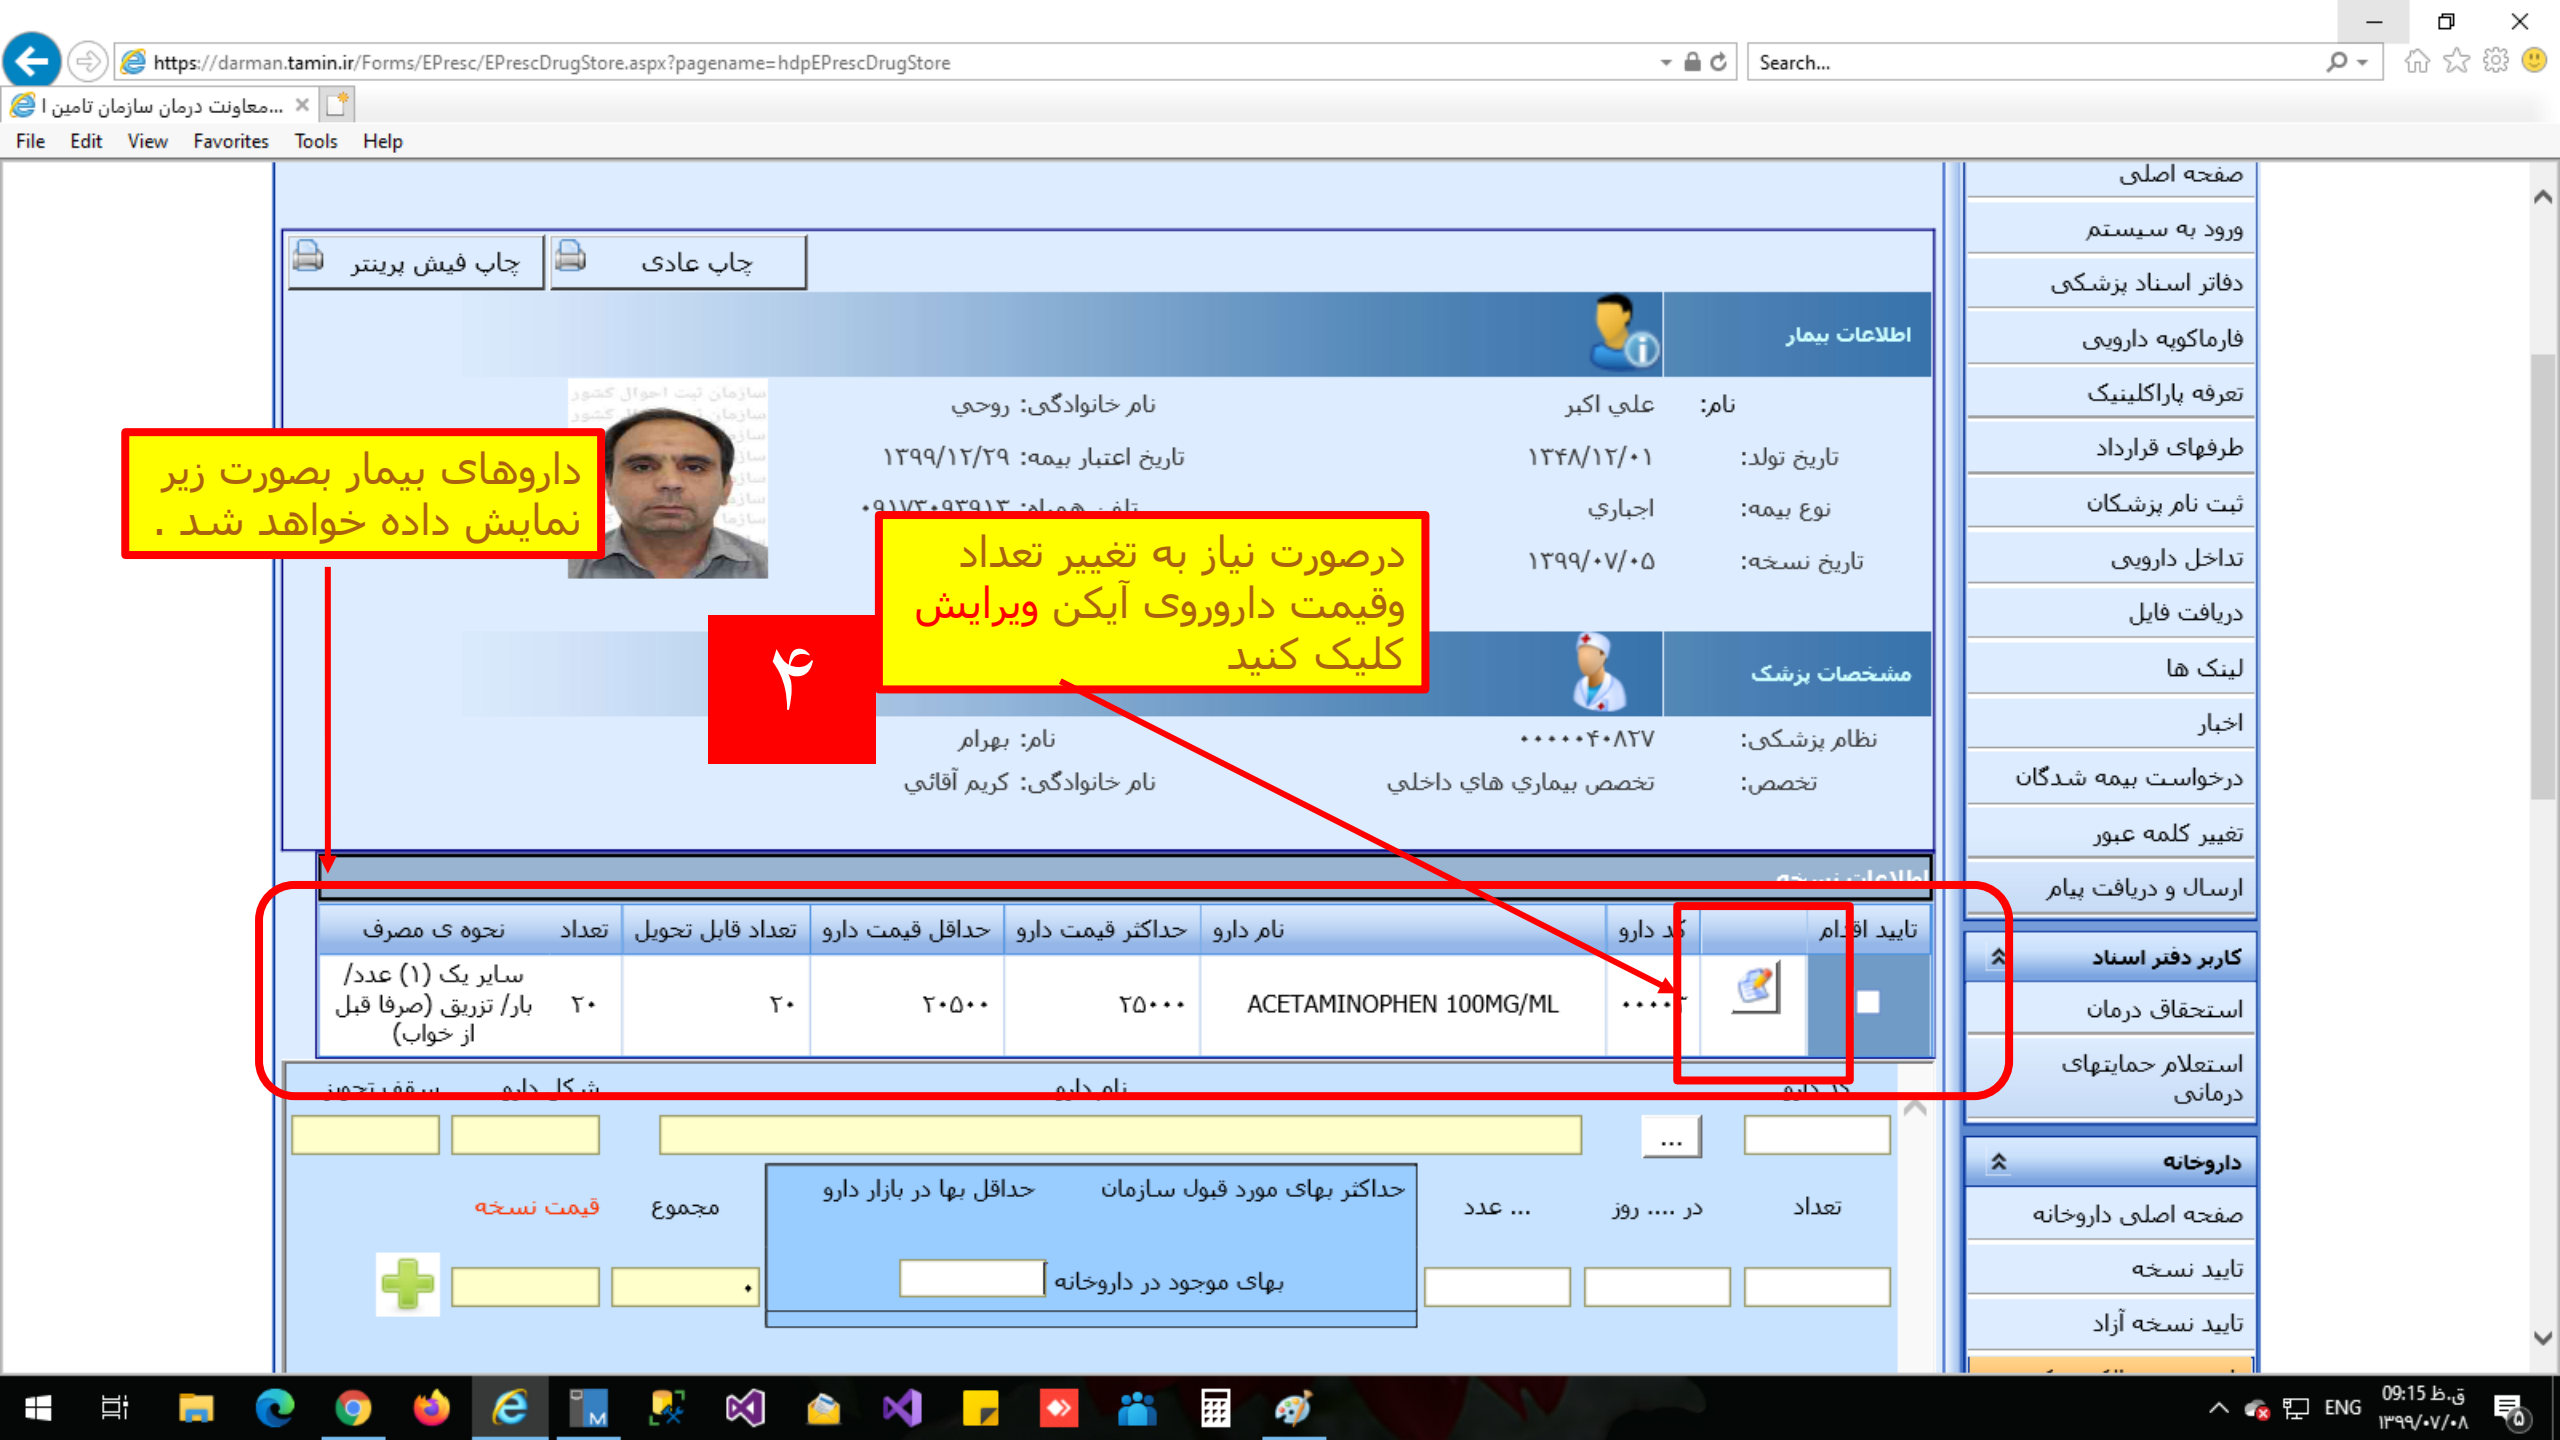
https://darman.tamin.ir/Forms/EPresc/EPrescDrugStore.aspx?pagename=hdpEPrescDrugStore

Search...

معاونت درمان سازمان تامین ا...

File Edit View Favorites Tools Help

صفحه اصلی
ورود به سیستم
دفاتر اسناد پزشکی
فارماکوپه دارویی
تعرفه پاراکلینیک
طرفهای قرارداد
ثبت نام پزشکان
تداخل دارویی
دریافت فایل
لینک ها
اخبار
درخواست بیمه شدگان
تغییر کلمه عبور
ارسال و دریافت پیام

کاربر دفتر اسناد
استحقاق درمان
استعلام حمایتهای درمانی

داروخانه
صفحه اصلی داروخانه
تایید نسخه
تایید نسخه آزاد

چاپ فیش پرینتر
چاپ عادی

اطلاعات بیمار

نام: علي اكبر
نام خانوادگی: روحي
تاریخ تولد: ۱۳۴۸/۱۲/۰۱
تاریخ اعتبار بیمه: ۱۳۹۹/۱۲/۲۹
نوع بیمه: اجباری
تلفن همراه: ۰۹۱۷۳۰۹۳۹۱۳
تاریخ نسخه: ۱۳۹۹/۰۷/۰۵

داروهای بیمار بصورت زیر نمایش داده خواهد شد .

درصورت نیاز به تغییر تعداد وقیمت داروروی آیکن ویرایش کلیک کنید

۴

مشخصات پزشک

نظام پزشکی: ۰۰۰۰۰۴۰۸۲۷
نام: بهرام
تخصص: تخصص بيماري هاي داخلي
نام خانوادگی: کریم آقائي

اطلاعات نسخه

| تایید اقدام | | کد دارو | نام دارو | حداکثر قیمت دارو | حداقل قیمت دارو | تعداد قابل تحویل | تعداد | نحوه ی مصرف |
|---|---|---|---|---|---|---|---|---|
| | | ۰۰۰۰۲ | ACETAMINOPHEN 100MG/ML | ۲۵۰۰۰ | ۲۰۵۰۰ | ۲۰ | ۲۰ | سایر یک (۱) عدد/بار/ تزریق (صرفا قبل از خواب) |

کد دارو
نام دارو
شکل دارو
سقف تجویز
...

تعداد
در .... روز
... عدد
حداکثر بهای مورد قبول سازمان
حداقل بها در بازار دارو
بهای موجود در داروخانه
مجموع
قیمت نسخه

ENG
09:15 ق.ظ
۱۳۹۹/۰۷/۰۸